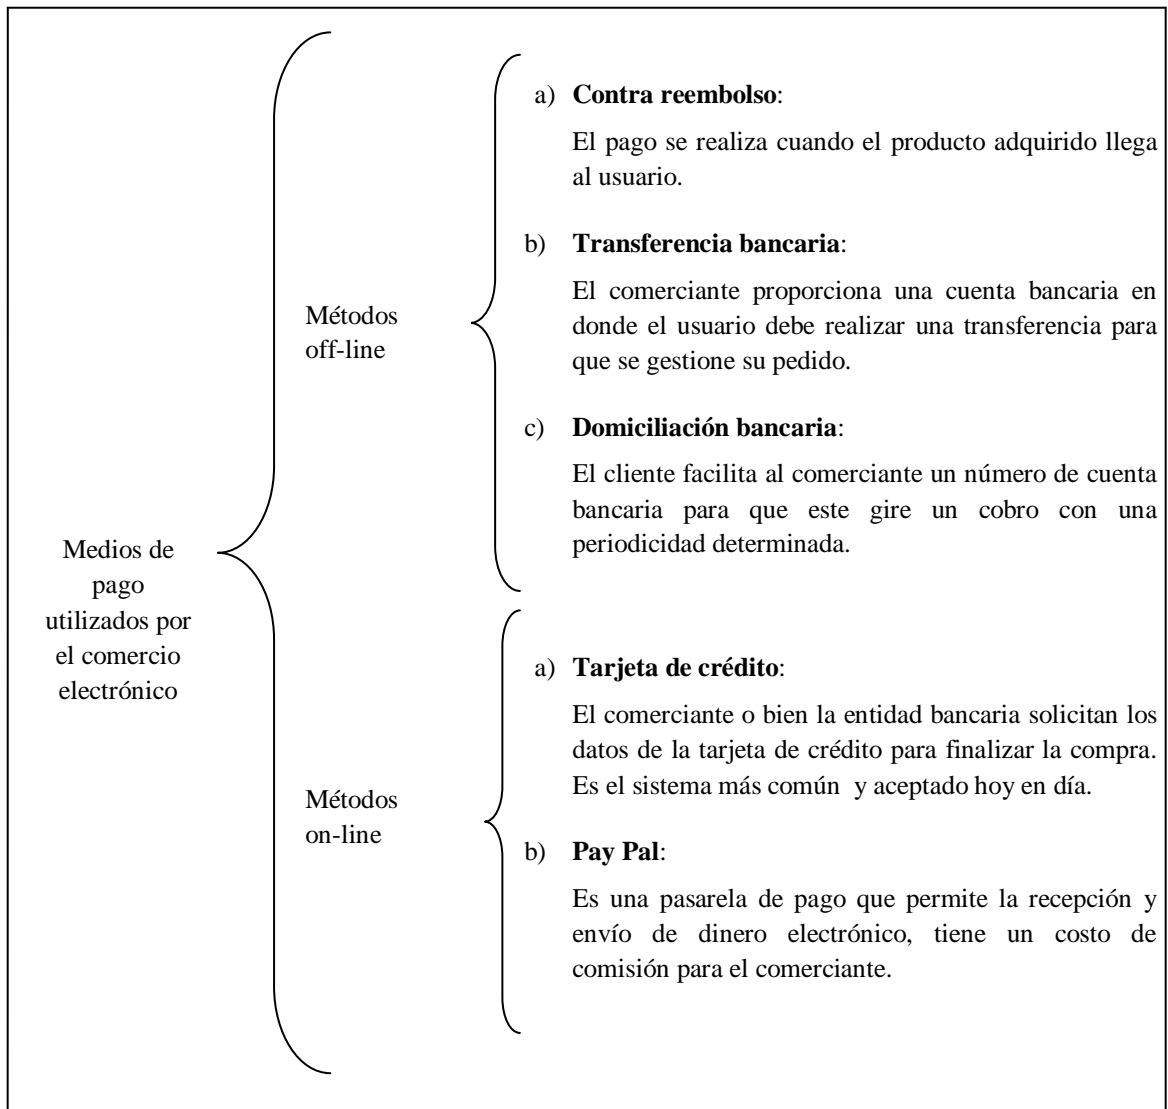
Medios de pago utilizados por el comercio electrónico

Métodos off-line

a) **Contra reembolso**:

El pago se realiza cuando el producto adquirido llega al usuario.

b) **Transferencia bancaria**:

El comerciante proporciona una cuenta bancaria en donde el usuario debe realizar una transferencia para que se gestione su pedido.

c) **Domiciliación bancaria**:

El cliente facilita al comerciante un número de cuenta bancaria para que este gire un cobro con una periodicidad determinada.

Métodos on-line

a) **Tarjeta de crédito**:

El comerciante o bien la entidad bancaria solicitan los datos de la tarjeta de crédito para finalizar la compra. Es el sistema más común y aceptado hoy en día.

b) **Pay Pal**:

Es una pasarela de pago que permite la recepción y envío de dinero electrónico, tiene un costo de comisión para el comerciante.